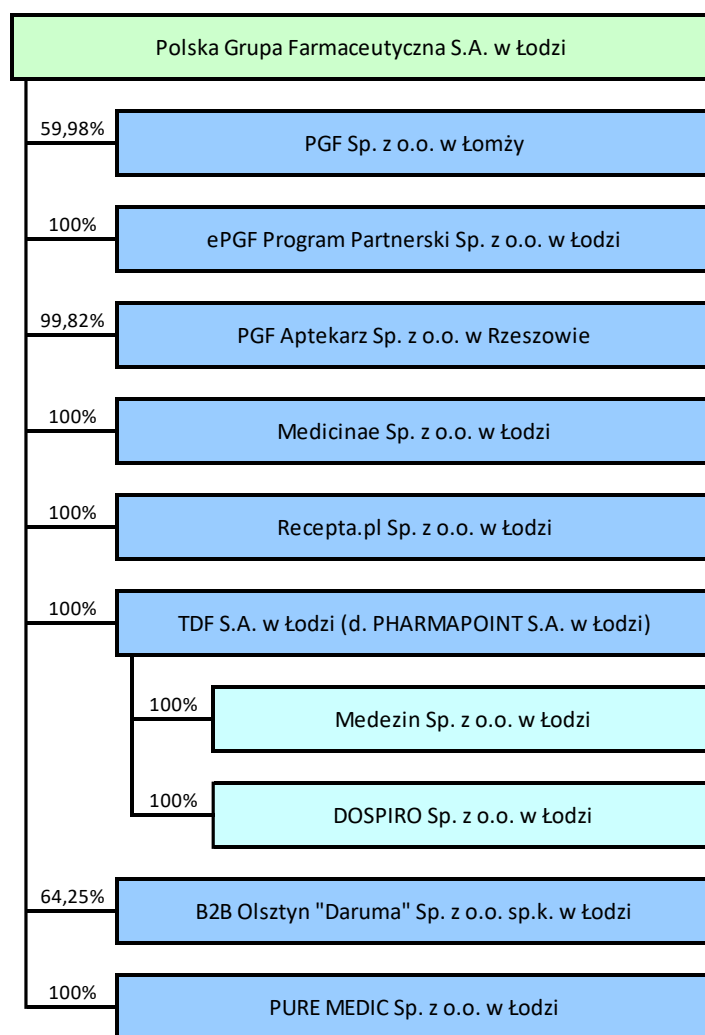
Polska Grupa Farmaceutyczna S.A. w Łodzi

59,98%
PGF Sp. z o.o. w Łomży

100%
ePGF Program Partnerski Sp. z o.o. w Łodzi

99,82%
PGF Aptekarz Sp. z o.o. w Rzeszowie

100%
Medicinae Sp. z o.o. w Łodzi

100%
Recepta.pl Sp. z o.o. w Łodzi

100%
TDF S.A. w Łodzi (d. PHARMAPOINT S.A. w Łodzi)

100%
Medezin Sp. z o.o. w Łodzi

100%
DOSPIRO Sp. z o.o. w Łodzi

64,25%
B2B Olsztyn "Daruma" Sp. z o.o. sp.k. w Łodzi

100%
PURE MEDIC Sp. z o.o. w Łodzi